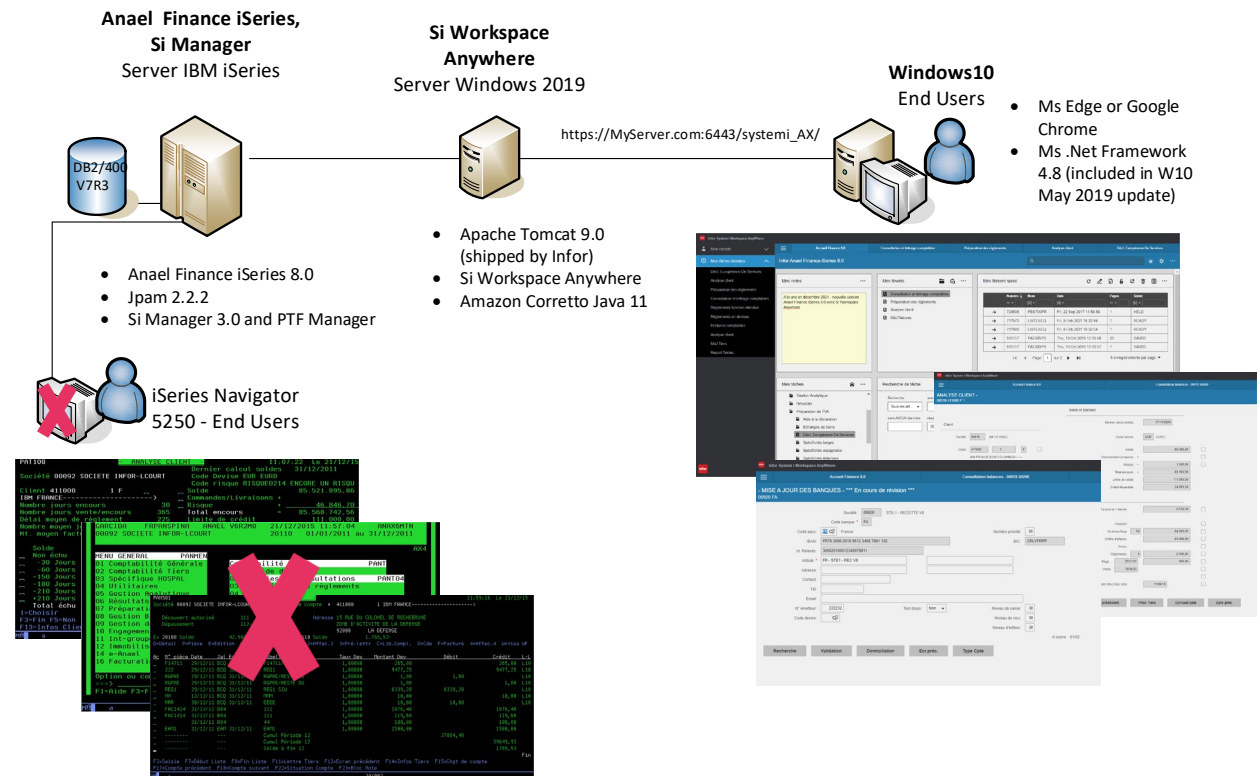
Anael Finance iSeries, Si Manager
Server IBM iSeries

Si Workspace Anywhere
Server Windows 2019

Windows10
End Users

DB2/400
V7R3

https://MyServer.com:6443/systemi_AX/

• Ms Edge or Google Chrome
• Ms .Net Framework 4.8 (included in W10 May 2019 update)

• Apache Tomcat 9.0 (shipped by Infor)
• Si Workspace Anywhere
• Amazon Corretto Java 11

• Anael Finance iSeries 8.0
• Jpam 2.2.2
• Si Manager 3.0 and PTF Manager

iSeries Navigator
5250 - End Users

PAT100 ANALYSE CLIENT 11:07:22 Le 21/12/15
Dernier calcul soldes 31/12/2011
Société 00092 SOCIETE INFOR-LCOURT Code Devise EUR EURO
Code risque RISQUE0214 ENCORE UN RISQU
Client 411000 1 F Solde 85.521.895,80
IBM FRANCE Commandes/Livraisons +
Nombre jours encours 30 Risque 46.846,70
Nombre jours vente/encours 385 Total encours 85.568.742,50
Délai moyen de règlement 275 Limite de crédit 111.000,00

MENU GENERAL PANMEN
01 Comptabilité Générale
02 Comptabilité Tiers
03 Spécifique HOSPAL
04 Utilitaires
05 Gestion Analytique
06 Résultats
07 Préparation
08 Gestion B
09 Gestion d
10 Engagemen
11 Int-group
12 Immobilis
14 e-Anael
16 Facturati

Infor Anael Finance iSeries 8.0
Mes notes
Mes favoris
Mes fichiers spool
Mes tâches
Recherche de tâche

ANALYST CLIENT

MISE A JOUR DES BANQUES - *** En cours de révision ***
Recherche Validation Domiciliation Ecr prec. Type Cpte